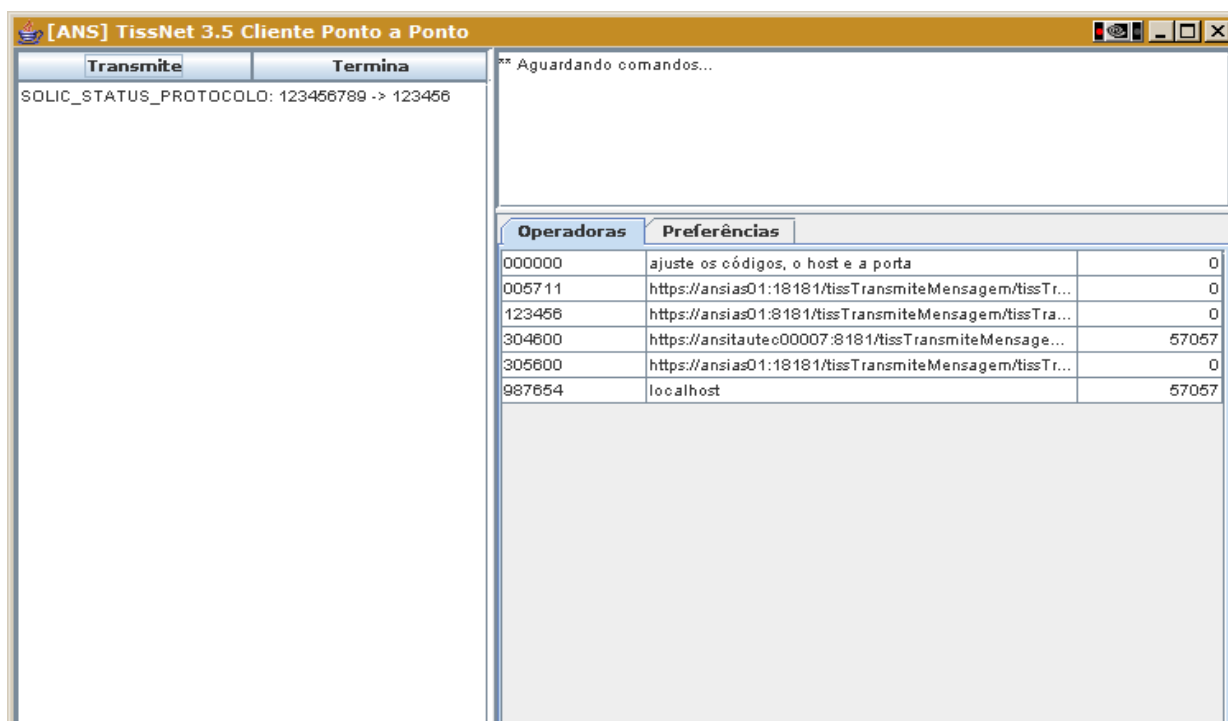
[ANS] TissNet 3.5 Cliente Ponto a Ponto

Transmite | Termina

SOLIC_STATUS_PROTOCOLO: 123456789 -> 123456

** Aguardando comandos...

Operadoras | Preferências

| | | |
|---|---|---|
| 000000 | ajuste os códigos, o host e a porta | 0 |
| 005711 | https://ansias01:18181/tissTransmiteMensagem/tissTr... | 0 |
| 123456 | https://ansias01:8181/tissTransmiteMensagem/tissTra... | 0 |
| 304600 | https://ansitautec00007:8181/tissTransmiteMensage... | 57057 |
| 305600 | https://ansias01:18181/tissTransmiteMensagem/tissTr... | 0 |
| 987654 | localhost | 57057 |